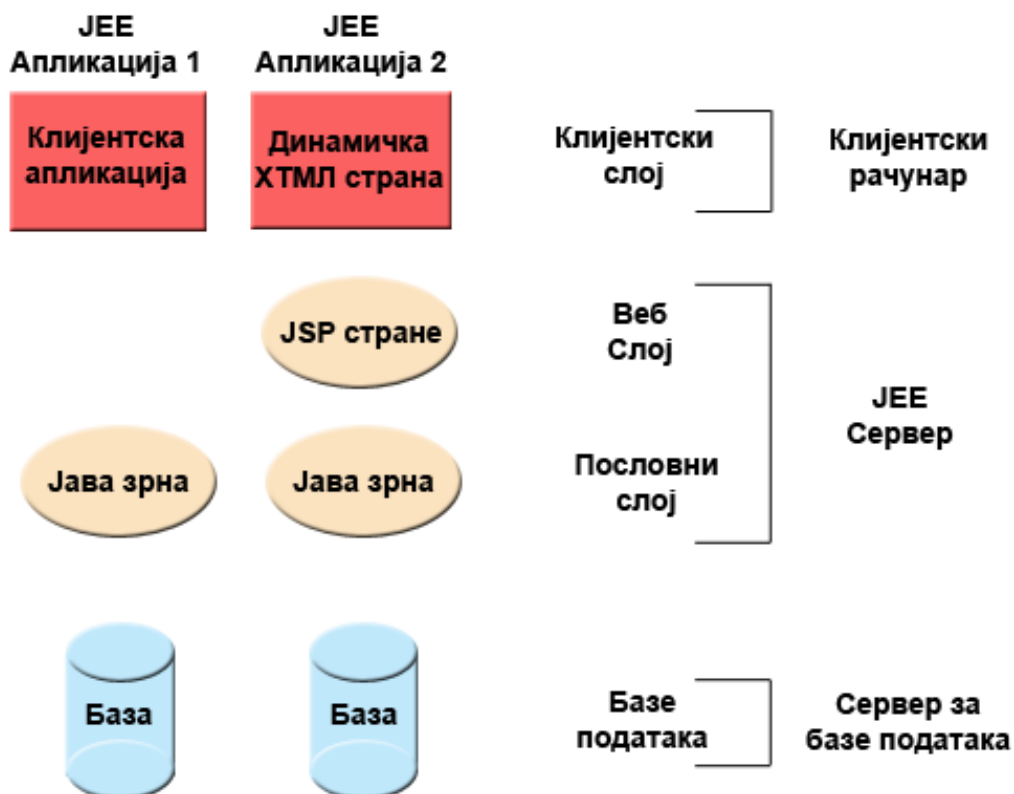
JEE Апликација 1

JEE Апликација 2

Клијентска апликација

Динамичка XTМЛ страна

Клијентски слој

Клијентски рачунар

JSP стране

Веб Слој

JEE Сервер

Јава зрна

Јава зрна

Пословни слој

База

База

Базе података

Сервер за базе података